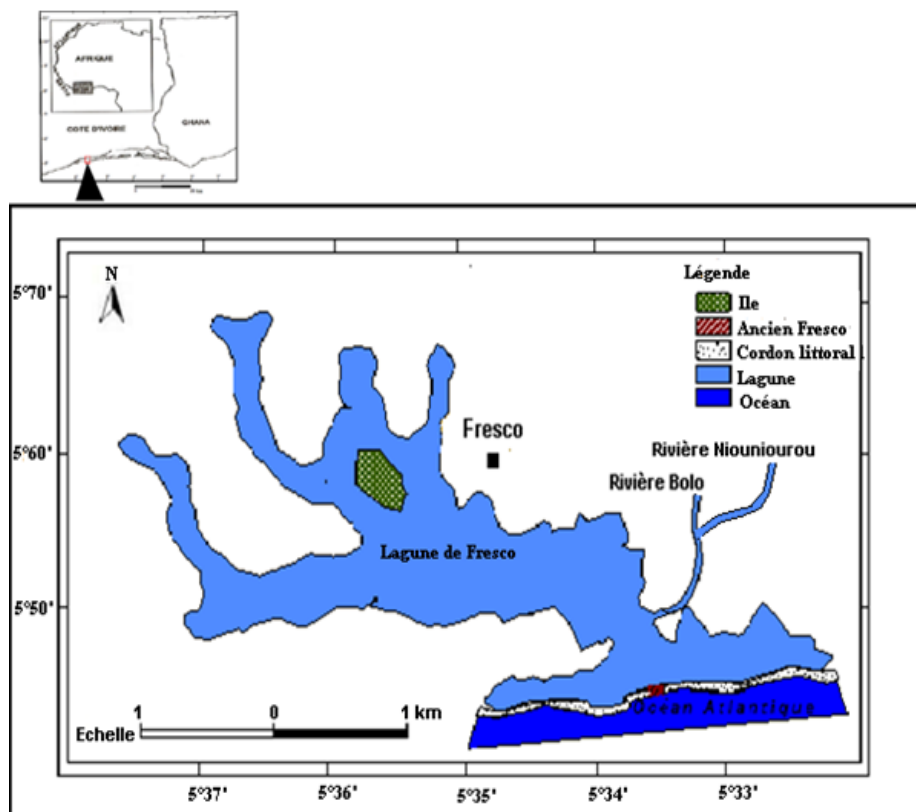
AFRIQUE
COTE D'IVOIRE
GHANA

N
Légende
Ile
Ancien Fresco
Cordon littoral
Lagune
Océan

5°70'
5°60'
5°50'

Fresco
Rivière Niouniourou
Rivière Bolo
Lagune de Fresco
Océan Atlantique

1 0 1 km
Echelle

5°37' 5°36' 5°35' 5°34' 5°33'